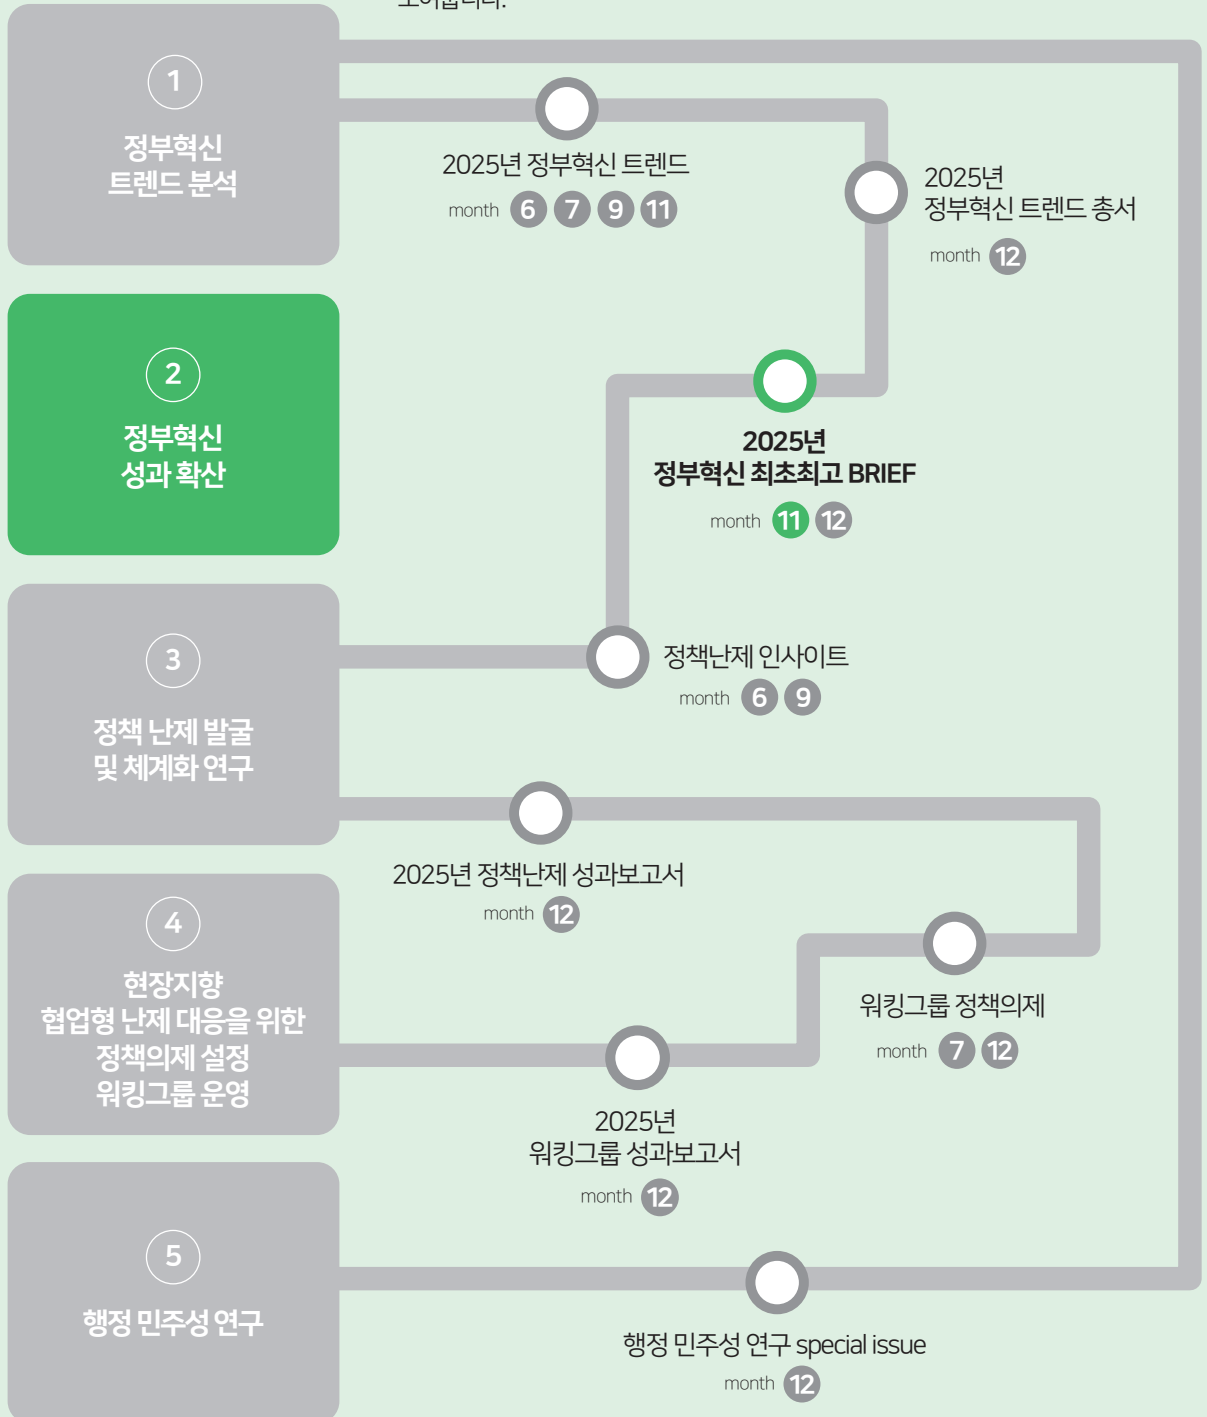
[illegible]

1
정부혁신 트렌드 분석

2025년 정부혁신 트렌드
month 6 7 9 11

2025년 정부혁신 트렌드 총서
month 12

2
정부혁신 성과 확산

2025년 정부혁신 최초최고 BRIEF
month 11 12

3
정책 난제 발굴 및 체계화 연구

정책난제 인사이트
month 6 9

2025년 정책난제 성과보고서
month 12

4
현장지향 협업형 난제 대응을 위한 정책의제 설정 워킹그룹 운영

워킹그룹 정책의제
month 7 12

2025년 워킹그룹 성과보고서
month 12

5
행정 민주성 연구

행정 민주성 연구 special issue
month 12